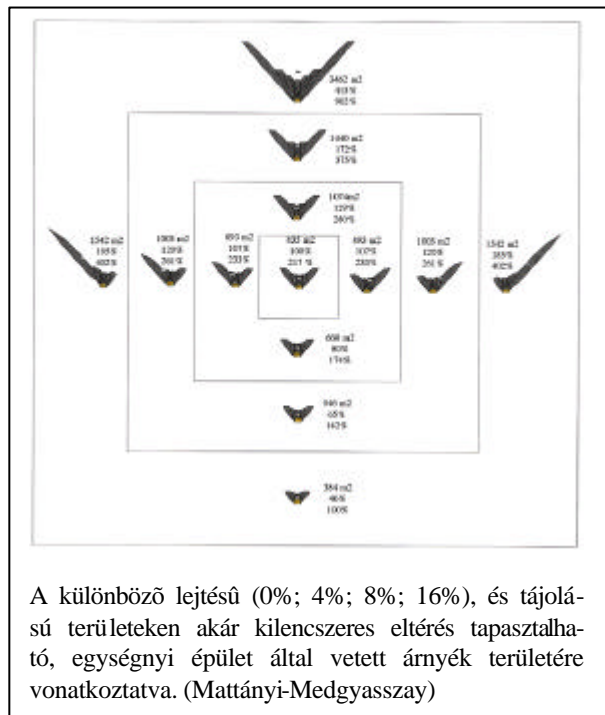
3462 m2
413%
902%

1440 m2
172%
375%

1074 m2
129%
280%

1542 m2
185%
402%

1003 m2
120%
261%

893 m2
107%
233%

835 m2
100%
217%

893 m2
107%
233%

1003 m2
120%
261%

1542 m2
185%
402%

668 m2
80%
174%

545 m2
65%
142%

384 m2
46%
100%

A különbözõ lejtésû (0%; 4%; 8%; 16%), és tájolású területeken akár kilencszeres eltérés tapasztalható, egységnyi épület által vetett árnyék területére vonatkoztatva. (Mattányi-Medgyasszay)